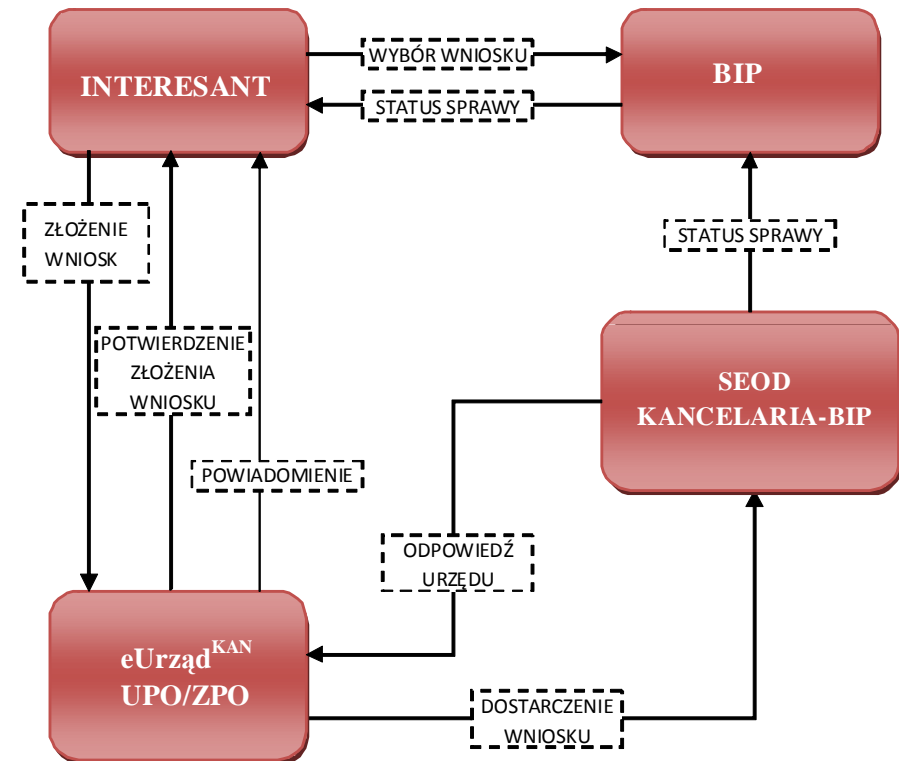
INTERESANT

WYBÓR WNIOSKU

STATUS SPRAWY

BIP

ZŁOŻENIE WNIOSK

POTWIERDZENIE ZŁOŻENIA WNIOSKU

POWIADOMIENIE

STATUS SPRAWY

SEOD KANCELARIA-BIP

ODPOWIEDŹ URZĘDU

eUrząd$^{KAN}$ UPO/ZPO

DOSTARCZENIE WNIOSKU